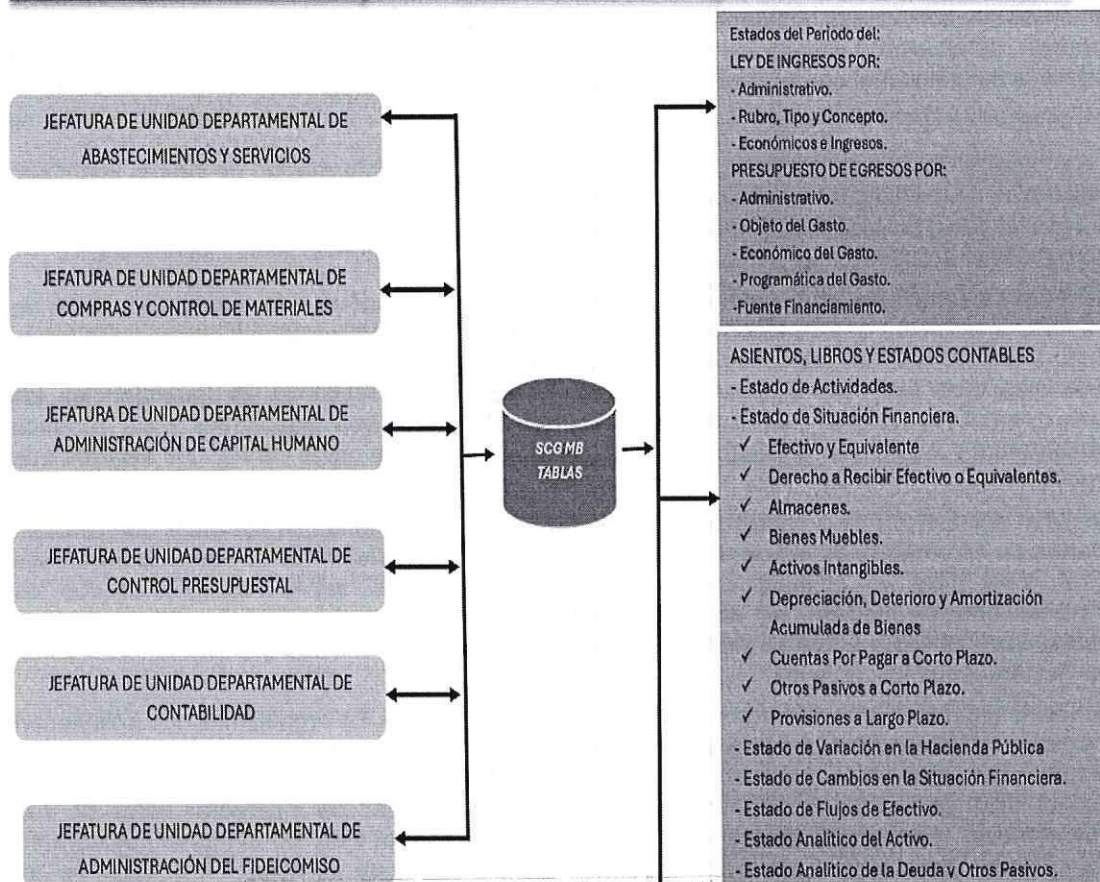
JEFATURA DE UNIDAD DEPARTAMENTAL DE ABASTECIMIENTOS Y SERVICIOS

JEFATURA DE UNIDAD DEPARTAMENTAL DE COMPRAS Y CONTROL DE MATERIALES

JEFATURA DE UNIDAD DEPARTAMENTAL DE ADMINISTRACIÓN DE CAPITAL HUMANO

JEFATURA DE UNIDAD DEPARTAMENTAL DE CONTROL PRESUPUESTAL

JEFATURA DE UNIDAD DEPARTAMENTAL DE CONTABILIDAD

JEFATURA DE UNIDAD DEPARTAMENTAL DE ADMINISTRACIÓN DEL FIDEICOMISO

SCGMB
TABLAS

Estados del Periodo del:
LEY DE INGRESOS POR:
- Administrativo.
- Rubro, Tipo y Concepto.
- Económicos e Ingresos.
PRESUPUESTO DE EGRESOS POR:
- Administrativo.
- Objeto del Gasto.
- Económico del Gasto.
- Programática del Gasto.
-Fuente Financiamiento.

ASIENTOS, LIBROS Y ESTADOS CONTABLES
- Estado de Actividades.
- Estado de Situación Financiera.
✓ Efectivo y Equivalente
✓ Derecho a Recibir Efectivo o Equivalentes.
✓ Almacenes.
✓ Bienes Muebles.
✓ Activos Intangibles.
✓ Depreciación, Deterioro y Amortización Acumulada de Bienes
✓ Cuentas Por Pagar a Corto Plazo.
✓ Otros Pasivos a Corto Plazo.
✓ Provisiones a Largo Plazo.
- Estado de Variación en la Hacienda Pública
- Estado de Cambios en la Situación Financiera.
- Estado de Flujos de Efectivo.
- Estado Analítico del Activo.
- Estado Analítico de la Deuda y Otros Pasivos.